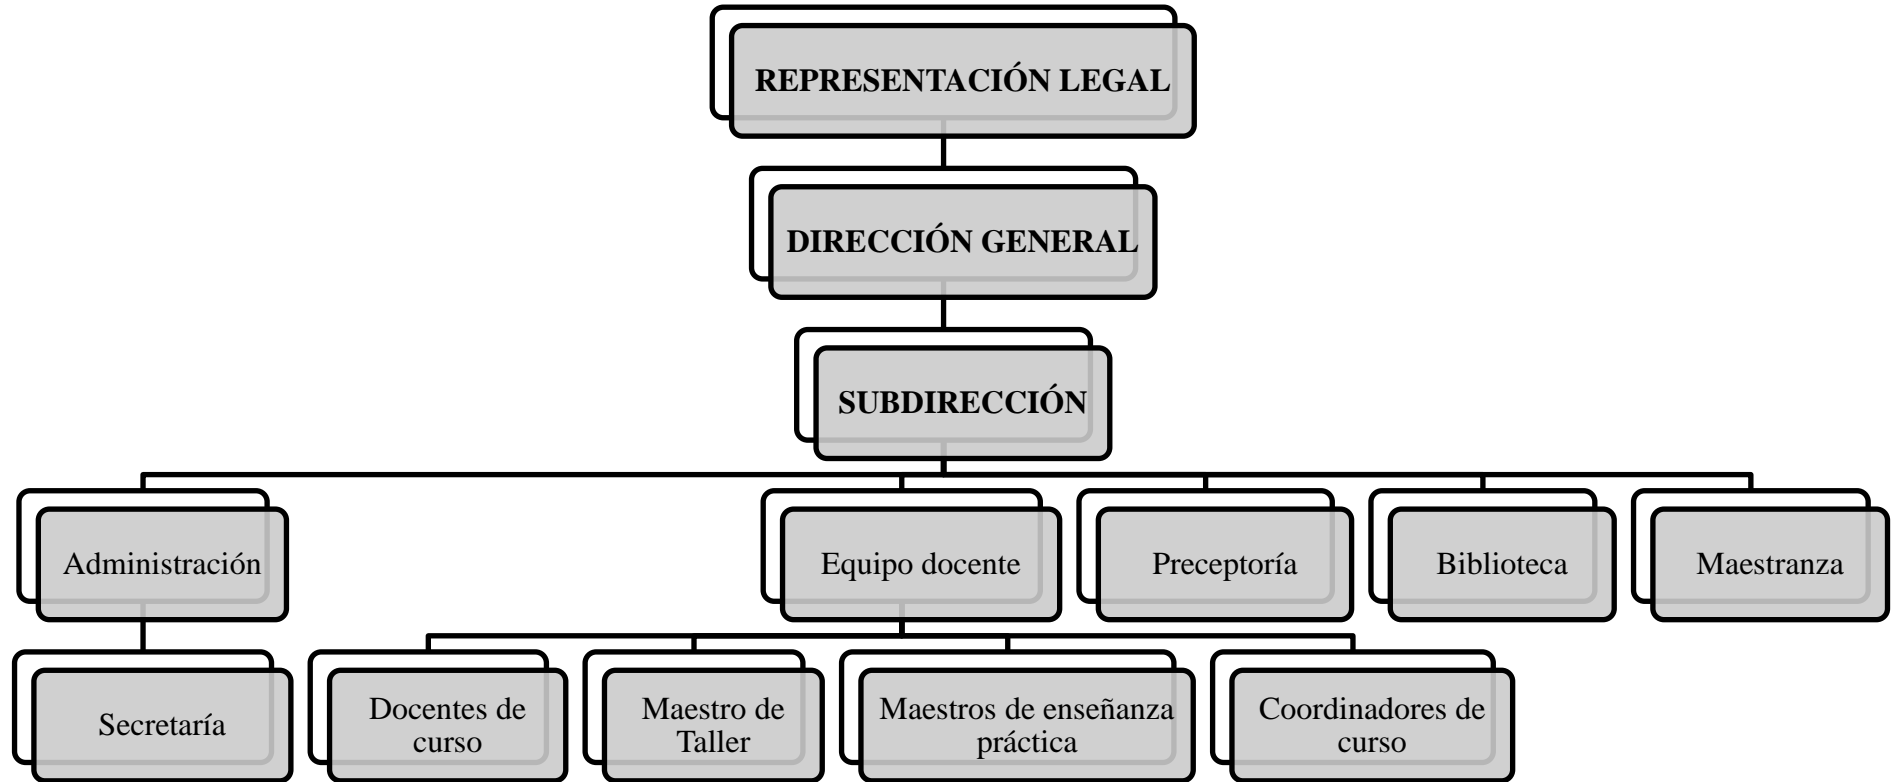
REPRESENTACIÓN LEGAL

DIRECCIÓN GENERAL

SUBDIRECCIÓN

Administración

Equipo docente

Preceptoría

Biblioteca

Maestranza

Secretaría

Docentes de curso

Maestro de Taller

Maestros de enseñanza práctica

Coordinadores de curso